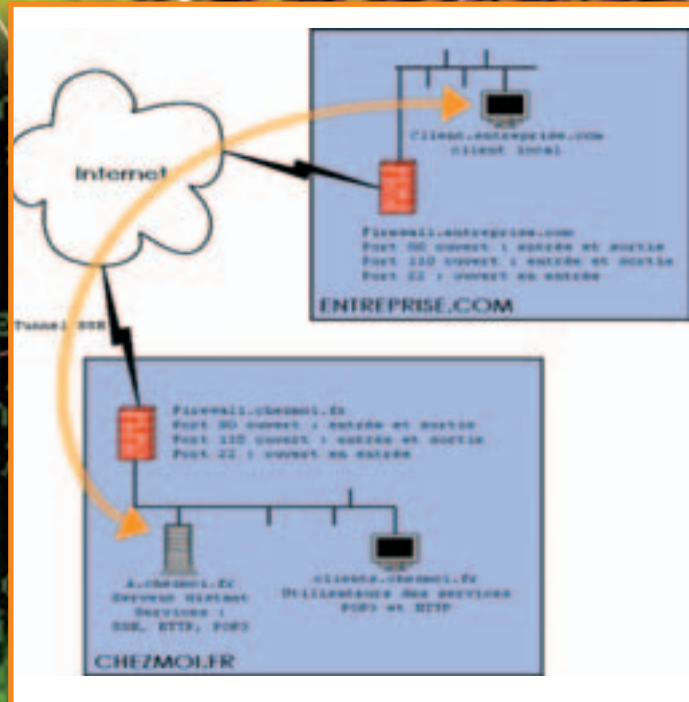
Internet

Client.entreprise.com
client local

Firewall.entreprise.com
Port 80 ouvert : entrée et sortie
Port 110 ouvert : entrée et sortie
Port 22 : ouvert en entrée

ENTREPRISE.COM

Tunnel SSH

Firewall.chezmoi.fr
Port 80 ouvert : entrée et sortie
Port 110 ouvert : entrée et sortie
Port 22 : ouvert en entrée

A.chezmoi.fr
Serveur distant
Services :
SSH, HTTP, POP3

clients.chezmoi.fr
Utilisateurs des services
POP3 et HTTP

CHEZMOI.FR